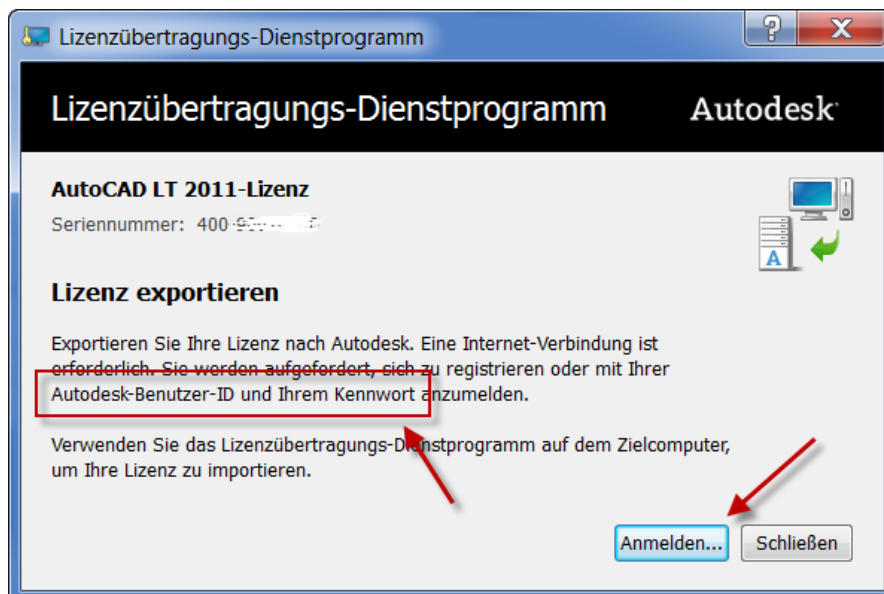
Lizenzübertragungs-Dienstprogramm

?

X

Lizenzübertragungs-Dienstprogramm

Autodesk

AutoCAD LT 2011-Lizenz

Seriennummer: 400-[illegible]

Lizenz exportieren

Exportieren Sie Ihre Lizenz nach Autodesk. Eine Internet-Verbindung ist erforderlich. Sie werden aufgefordert, sich zu registrieren oder mit Ihrer Autodesk-Benutzer-ID und Ihrem Kennwort anzumelden.

Verwenden Sie das Lizenzübertragungs-Dienstprogramm auf dem Zielcomputer, um Ihre Lizenz zu importieren.

Anmelden...

Schließen